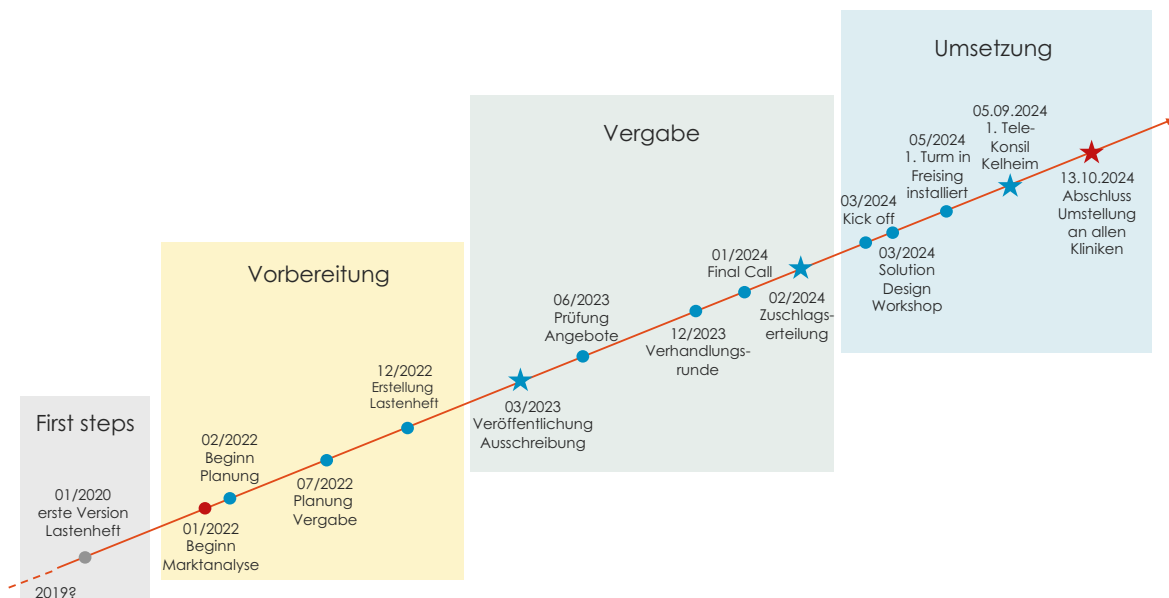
First steps

01/2020
erste Version
Lastenheft

2019?

Vorbereitung

02/2022
Beginn
Planung

01/2022
Beginn
Marktanalyse

07/2022
Planung
Vergabe

12/2022
Erstellung
Lastenheft

Vergabe

03/2023
Veröffentlichung
Ausschreibung

06/2023
Prüfung
Angebote

12/2023
Verhandlungs-
runde

01/2024
Final Call

02/2024
Zuschlags-
erteilung

Umsetzung

03/2024
Kick off

03/2024
Solution
Design
Workshop

05/2024
1. Turm in
Freising
installiert

05.09.2024
1. Tele-
Konsil
Kelheim

13.10.2024
Abschluss
Umstellung
an allen
Kliniken